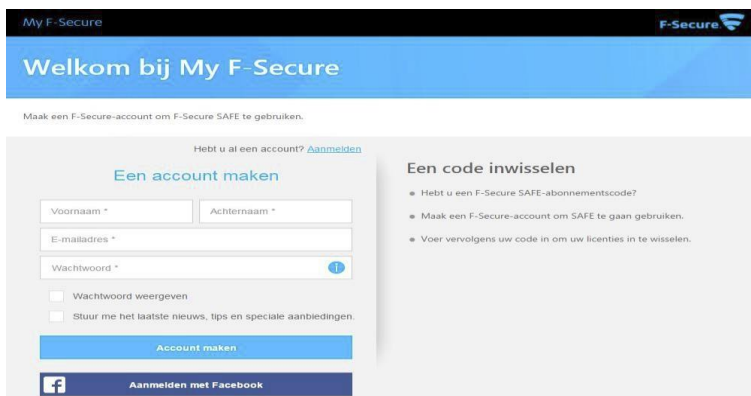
My F-Secure

F-Secure

Welkom bij My F-Secure

Maak een F-Secure-account om F-Secure SAFE te gebruiken.

Hebt u al een account? Aanmelden

Een account maken

Voornaam *

Achternaam *

E-mailadres *

Wachtwoord *

Wachtwoord weergeven

Stuur me het laatste nieuws, tips en speciale aanbiedingen.

Account maken

Aanmelden met Facebook

Een code inwisselen

Hebt u een F-Secure SAFE-abonnementscode?

Maak een F-Secure-account om SAFE te gaan gebruiken.

Voer vervolgens uw code in om uw licenties in te wisselen.